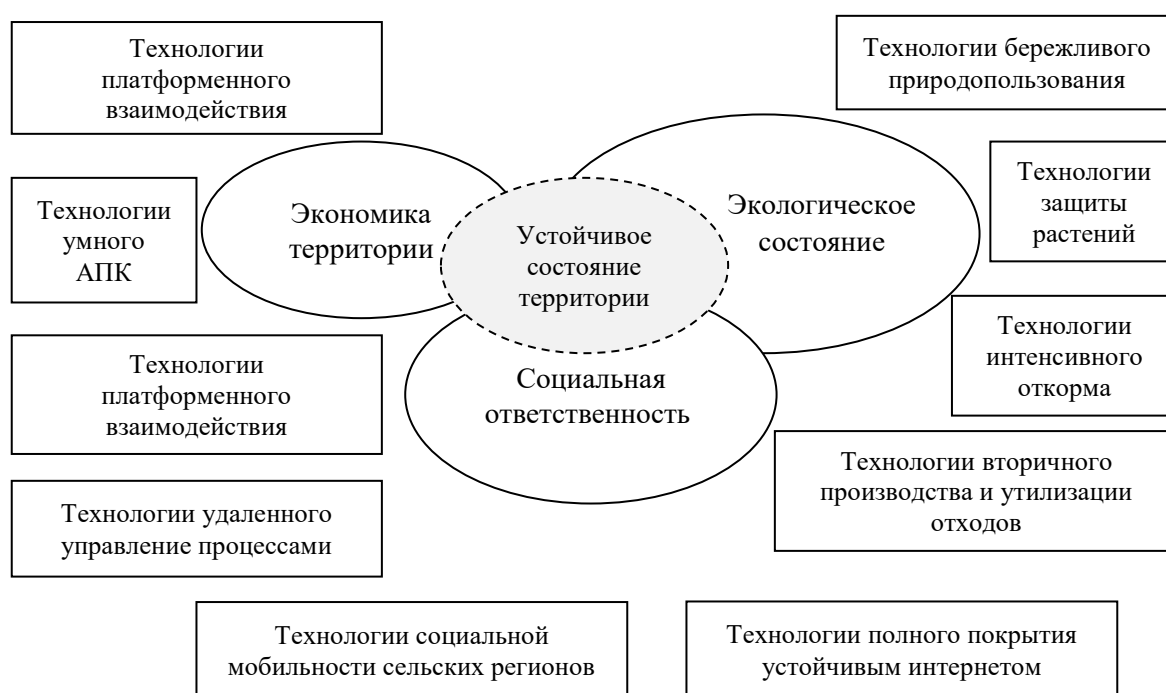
Технологии платформенного взаимодействия

Технологии бережливого природопользования

Технологии умного АПК

Экономика территории

Устойчивое состояние территории

Экологическое состояние

Технологии защиты растений

Технологии интенсивного откорма

Социальная ответственность

Технологии платформенного взаимодействия

Технологии вторичного производства и утилизации отходов

Технологии удаленного управление процессами

Технологии социальной мобильности сельских регионов

Технологии полного покрытия устойчивым интернетом